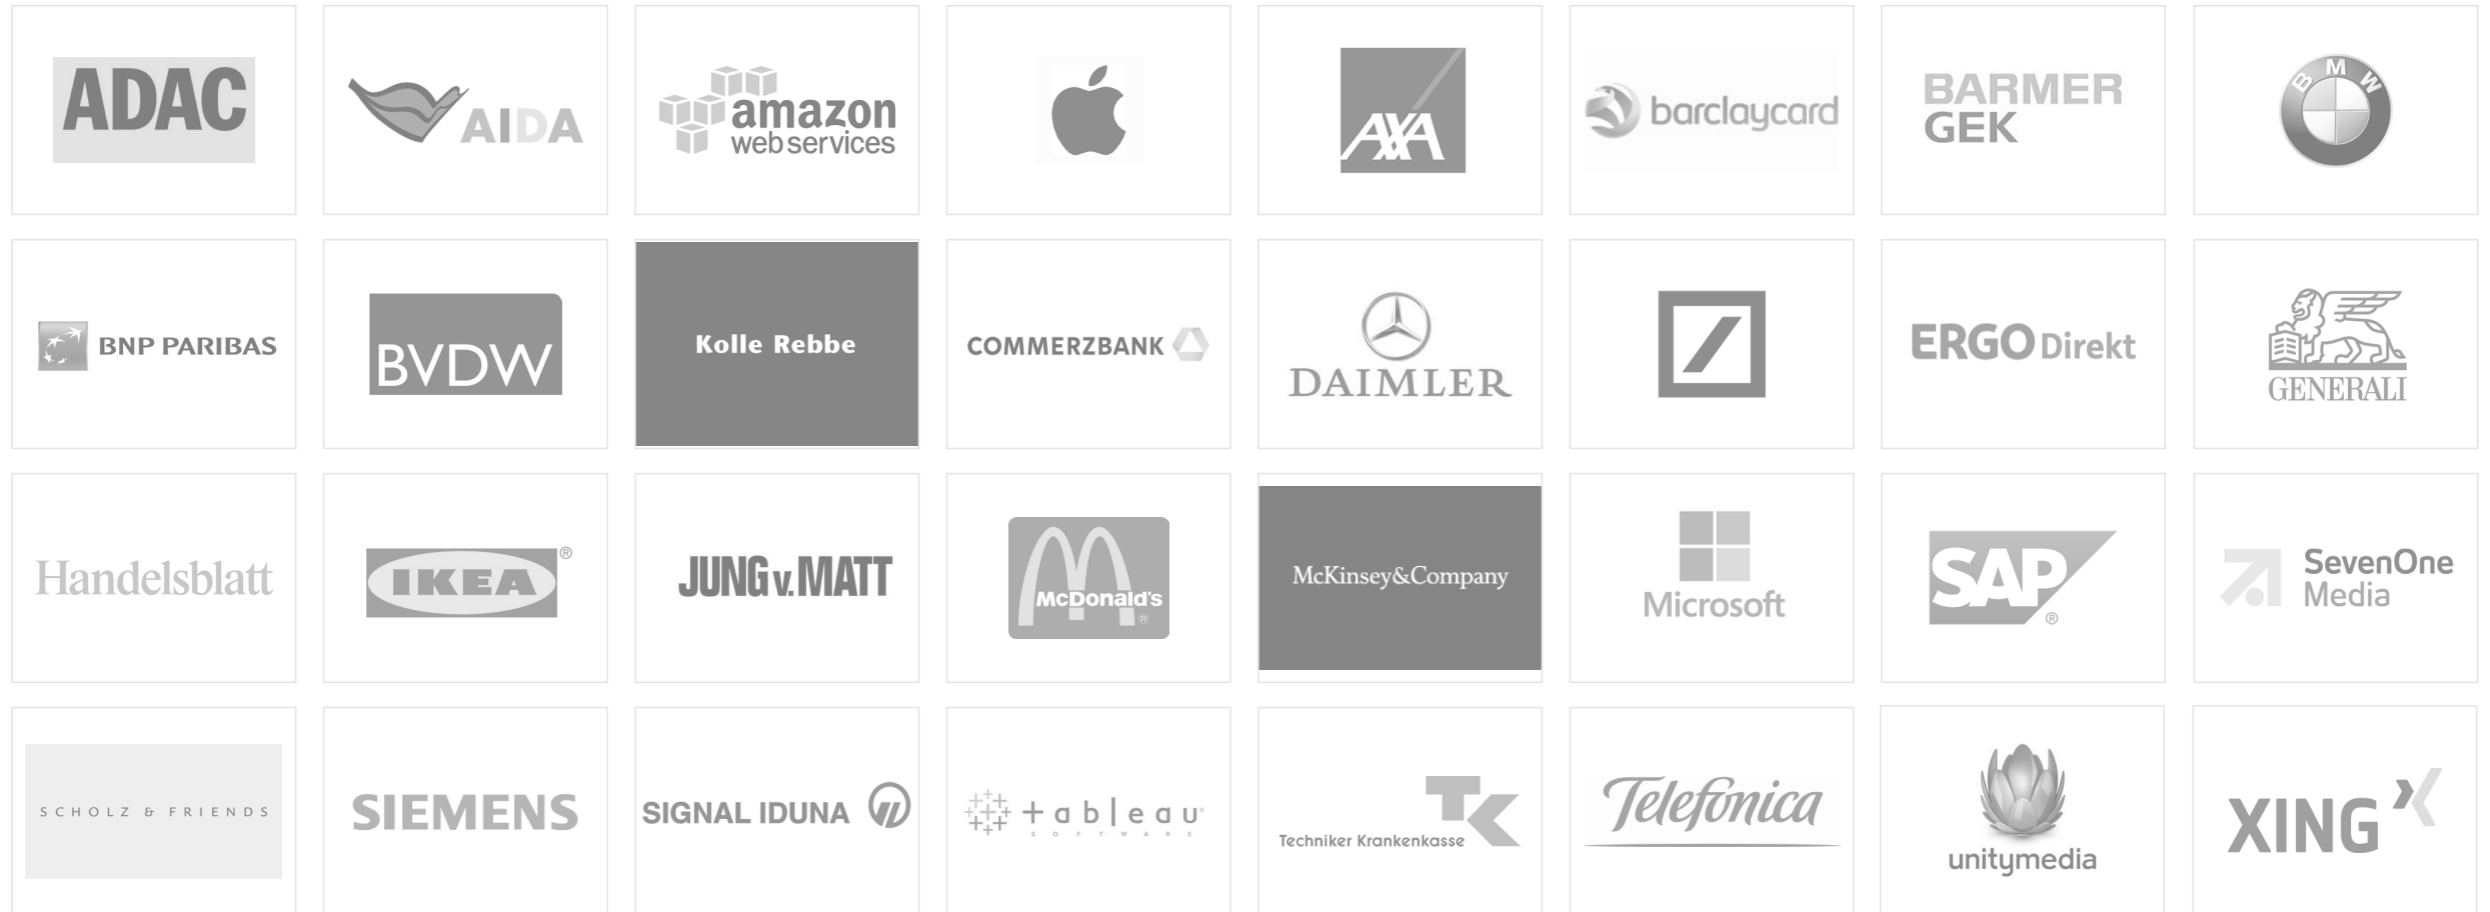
ADAC

AIDA

amazon web services

AXA

barclaycard

BARMER GEK

BMW

BNP PARIBAS

BVDW

Kolle Rebbe

COMMERZBANK

DAIMLER

ERGO Direkt

GENERALI

Handelsblatt

IKEA®

JUNG v. MATT

McDonald's®

McKinsey&Company

Microsoft

SAP®

SevenOne Media

SCHOLZ & FRIENDS

SIEMENS

SIGNAL IDUNA

+ a b | e a u® SOFTWARE

Techniker Krankenkasse TK

Telefonica

unitymedia

XING